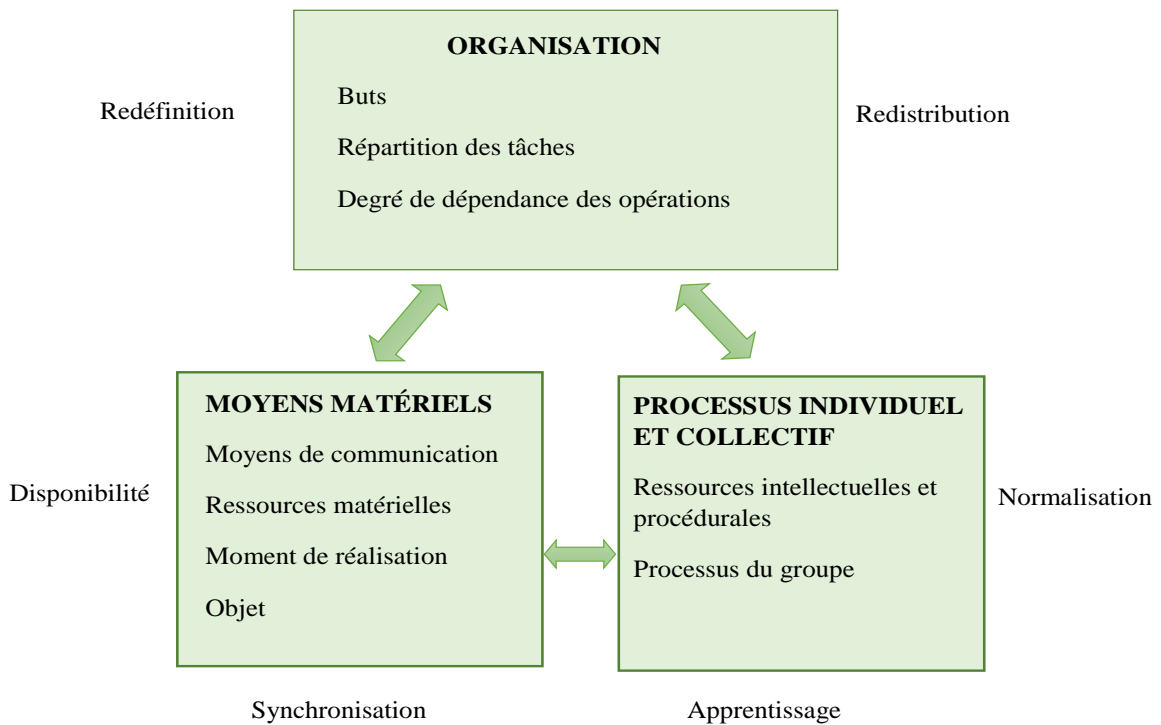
Redéfinition

ORGANISATION

Buts

Répartition des tâches

Degré de dépendance des opérations

Redistribution

Disponibilité

MOYENS MATÉRIELS

Moyens de communication

Ressources matérielles

Moment de réalisation

Objet

PROCESSUS INDIVIDUEL ET COLLECTIF

Ressources intellectuelles et procédurales

Processus du groupe

Normalisation

Synchronisation

Apprentissage